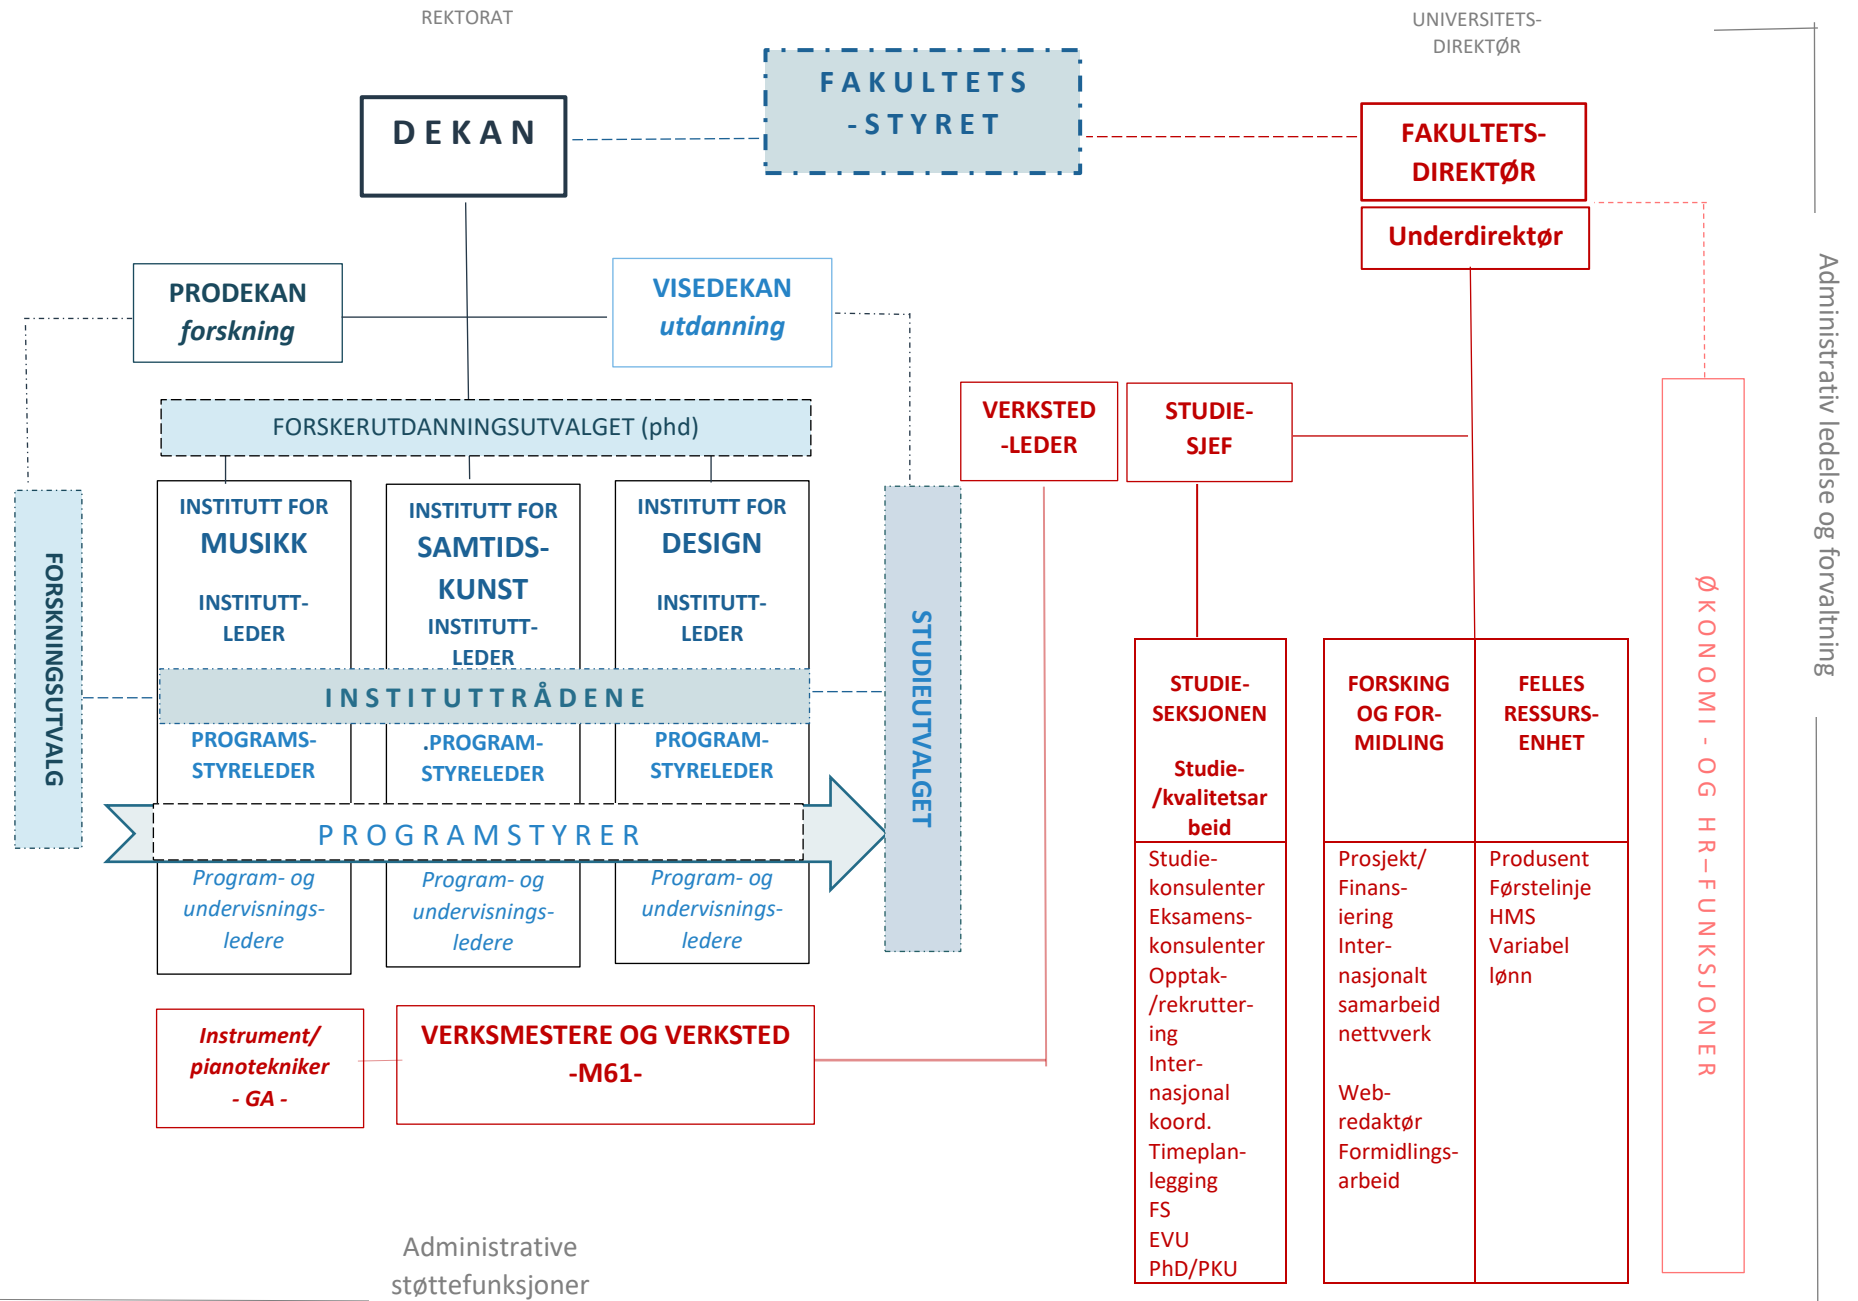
REKTORAT

UNIVERSITETS-DIREKTØR

FAKULTETS -STYRET

DEKAN

FAKULTETS-DIREKTØR

Underdirektør

PRODEKAN forskning

VISEDEKAN utdanning

Administrativ ledelse og forvaltning

FORSKERUTDANNINGSUTVALGET (phd)

VERKSTED -LEDER

STUDIE-SJEF

INSTITUTT FOR MUSIKK

INSTITUTT-LEDER

INSTITUTT FOR SAMTIDS-KUNST

INSTITUTT-LEDER

INSTITUTT FOR DESIGN

INSTITUTT-LEDER

FORSKNINGSUTVALG

STUDIEUTVALGET

INSTITUTTRÅDENE

PROGRAMS-STYRELEDER

.PROGRAM-STYRELEDER

PROGRAM-STYRELEDER

PROGRAMSTYRER

Program- og undervisnings-ledere

Program- og undervisnings-ledere

Program- og undervisnings-ledere

STUDIE-SEKSJONEN

Studie-/kvalitetsarbeid

FORSKING OG FOR-MIDLING

FELLES RESSURS-ENHET

ØKONOMI - OG HR–FUNKSJONER

Studie-konsulenter
Eksamens-konsulenter
Opptak-/rekruttering
Inter-nasjonal koord.
Timeplan-legging
FS
EVU
PhD/PKU

Prosjekt/ Finans-iering
Inter-nasjonalt samarbeid nettvverk

Web-redaktør
Formidlings-arbeid

Produsent
Førstelinje HMS
Variabel lønn

Instrument/ pianotekniker - GA -

VERKSMESTERE OG VERKSTED -M61-

Administrative støttefunksjoner